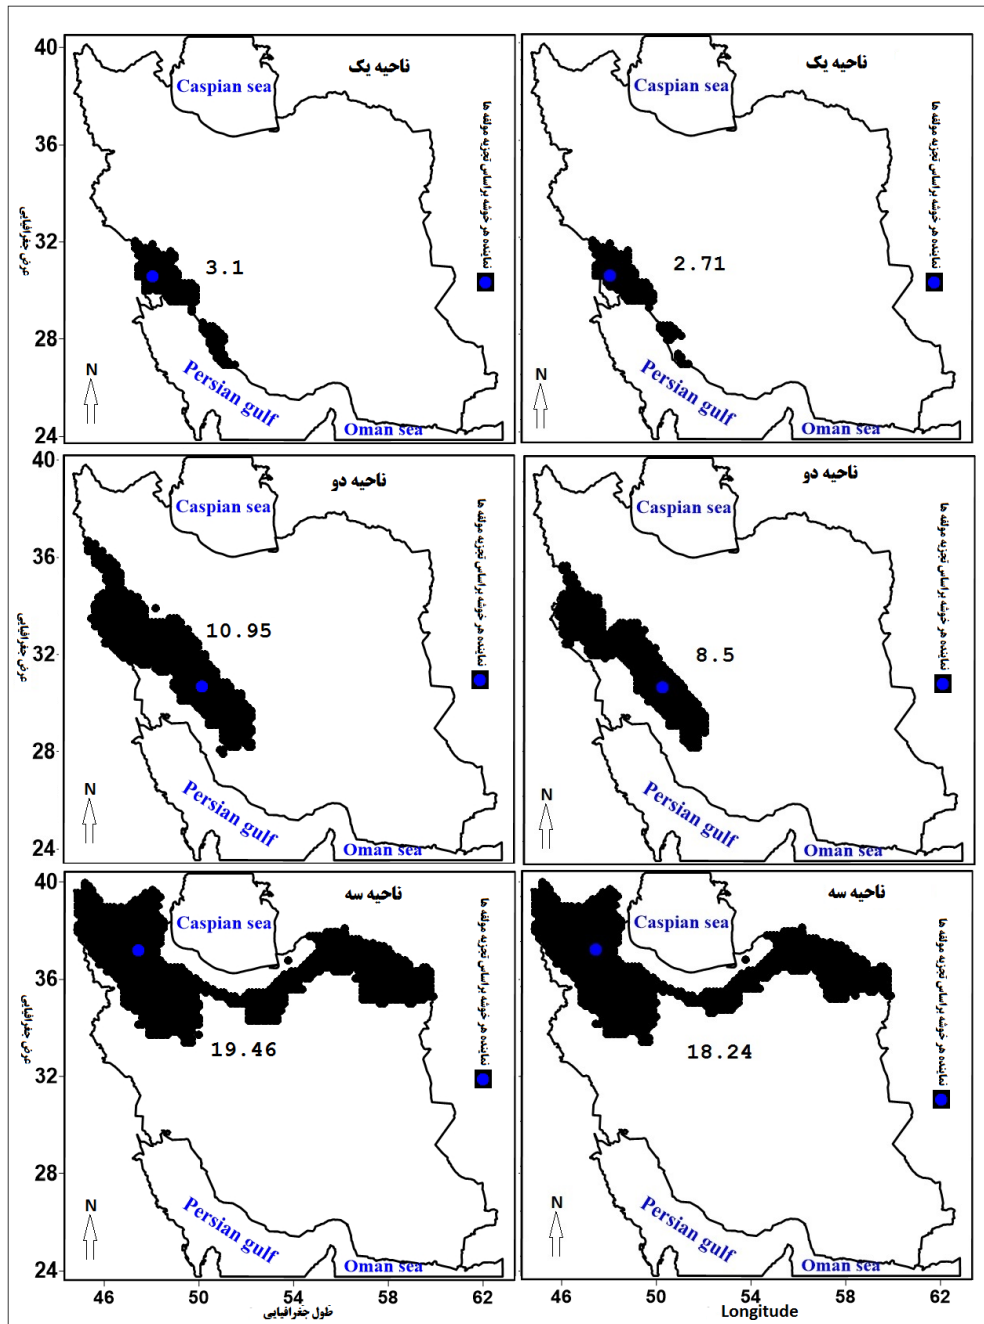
40
36
32
28
24
عرض جغرافیایی
ناحیه یک
Caspian sea
3.1
نماینده هر خوشه بر اساس تجزیه به مولفه ها
N
Persian gulf
Oman sea

ناحیه یک
Caspian sea
2.71
نماینده هر خوشه بر اساس تجزیه به مولفه ها
N
Persian gulf
Oman sea

40
36
32
28
24
عرض جغرافیایی
ناحیه دو
Caspian sea
10.95
نماینده هر خوشه بر اساس تجزیه به مولفه ها
N
Persian gulf
Oman sea

ناحیه دو
Caspian sea
8.5
نماینده هر خوشه بر اساس تجزیه به مولفه ها
N
Persian gulf
Oman sea

40
36
32
28
24
عرض جغرافیایی
ناحیه سه
Caspian sea
19.46
نماینده هر خوشه بر اساس تجزیه به مولفه ها
N
Persian gulf
Oman sea

ناحیه سه
Caspian sea
18.24
نماینده هر خوشه بر اساس تجزیه به مولفه ها
N
Persian gulf
Oman sea

46 50 54 58 62
طول جغرافیایی
46 50 54 58 62
Longitude